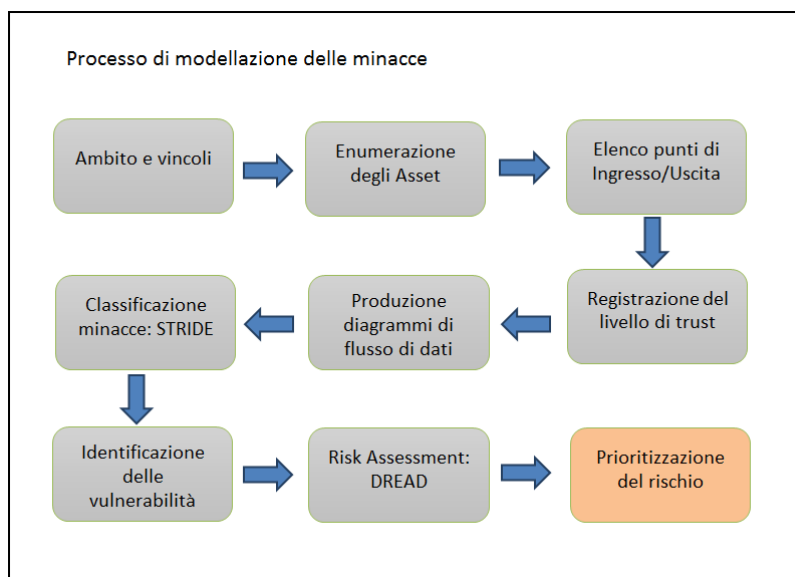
Processo di modellazione delle minacce

Ambito e vincoli

Enumerazione degli Asset

Elenco punti di Ingresso/Uscita

Registrazione del livello di trust

Produzione diagrammi di flusso di dati

Classificazione minacce: STRIDE

Identificazione delle vulnerabilità

Risk Assessment: DREAD

Prioritizzazione del rischio